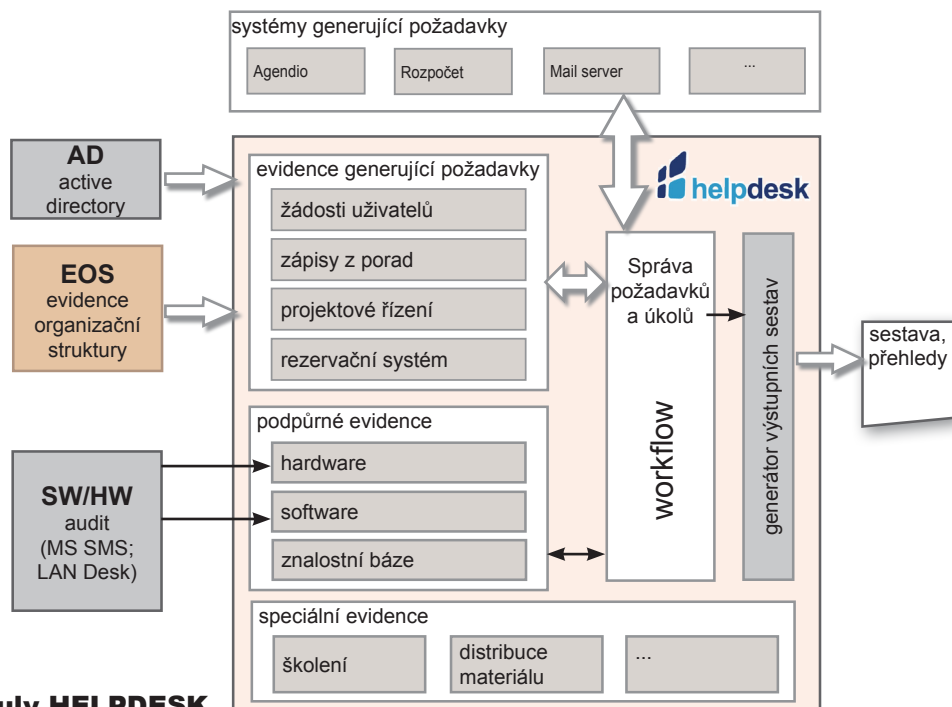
systémy generující požadavky

Agendio

Rozpočet

Mail server

...

AD
active directory

evidence generující požadavky

helpdesk

žádosti uživatelů

zápisy z porad

projektové řízení

rezervační systém

EOS
evidence organizační struktury

Správa požadavků a úkolů

generátor výstupních sestav

sestava, přehledy

podpůrné evidence

hardware

software

znalostní báze

workflow

SW/HW
audit
(MS SMS; LAN Desk)

speciální evidence

školení

distribuce materiálu

...

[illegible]uly HELPDESK